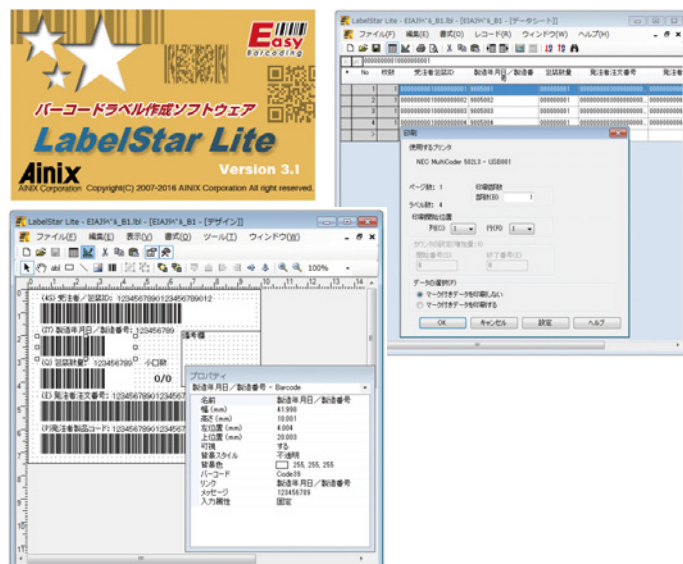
Easy Barcoding

バーコードラベル作成ソフトウェア

LabelStar Lite

Version 3.1

Ainix

AINIX Corporation Copyright(C) 2007-2016 AINIX Corporation All right reserved.

LabelStar Lite - EIAJ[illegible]_B1.lbl - [データシート]

ファイル(F) 編集(E) 書式(O) レコード(R) ウィンドウ(W) ヘルプ(H)

| No | 枚数 | 受注者品番ID | 製造年月日／製造番 | 出荷数量 | 発注者注文番号 | 発注者 |
|---|---|---|---|---|---|---|
| 1 | | 000000000100000000001 | 9005001 | 00000001 | 000000000000000 | 0000000 |
| 2 | | 000000000100000000002 | 9005002 | 00000001 | 000000000000000 | 0000000 |
| 3 | | 000000000100000000003 | 9005003 | 00000001 | 000000000000000 | 0000000 |
| 4 | | 000000000100000000004 | 9005004 | 00000001 | 000000000000000 | 0000000 |

印刷

使用するプリンタ

NEC MultiCoder 500LII - USB001

ページ数: 1

印刷部数

部数(N) 1

ラベル数: 4

印刷開始位置

列(C) 1 行(R) 1

カウンタ設定(増加量)

開始番号(S) 終了番号(E)

データの選択(P)

マーク付きデータを印刷しない

マーク付きデータを印刷する

OK キャンセル 設定 ヘルプ

LabelStar Lite - EIAJ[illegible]_B1.lbl - [デザイン]

ファイル(F) 編集(E) 表示(V) 書式(O) ツール(T) ウィンドウ(W)

100%

(4S) 受注者／型品ID: 1234567890123456789012

(1T) 製造年月日／製造番号: 123456789

(Q) 出荷数量: 123456789 小口数

0/0

(K) 発注者注文番号: 1234567890123456789

(P)発注者製品コード: 1234567890123456

プロパティ

製造年月日／製造番号 - Barcode

| 名前 | 製造年月日／製造番号 |
|---|---|
| 幅 (mm) | 41.990 |
| 高さ (mm) | 10.001 |
| 左位置 (mm) | 4.004 |
| 上位置 (mm) | 20.003 |
| 可視 | する |
| 背景スタイル | 不透明 |
| 背景色 | 255, 255, 255 |
| バーコード | Code39 |
| リンク | 製造年月日／製造番号 |
| メッセージ | 123456789 |
| 入力属性 | 固定 |